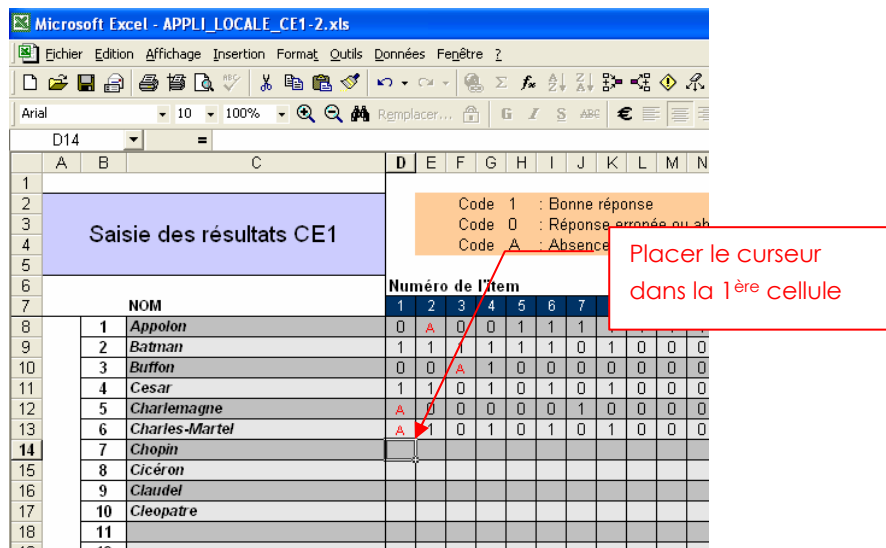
Microsoft Excel - APPLI_LOCALE_CE1-2.xls

Fichier Edition Affichage Insertion Format Outils Données Fenêtre ?

Arial 10 100% Remplacer... G I S € 

D14 =

| | A | B | C | D | E | F | G | H | I | J | K | L | M | N |
|---|---|---|---|---|---|---|---|---|---|---|---|---|---|---|
| 1 | | | | | | | | | | | | | | |
| 2 | | | Saisie des résultats CE1 | | | Code 1 : Bonne réponse | | | | | | | | |
| 3 | | | | | | Code 0 : Réponse erronée ou ab | | | | | | | | |
| 4 | | | | | | Code A : Absence | | | | | | | | |
| 5 | | | | | | | | | | | | | | |
| 6 | | | | Numéro de l'item | | | | | | | | | | |
| 7 | | | NOM | 1 | 2 | 3 | 4 | 5 | 6 | 7 | | | | |
| 8 | | 1 | Appolon | 0 | A | 0 | 0 | 1 | 1 | 1 | | | | |
| 9 | | 2 | Batman | 1 | 1 | 1 | 1 | 1 | 1 | 0 | 1 | 0 | 0 | 0 |
| 10 | | 3 | Buffon | 0 | 0 | A | 1 | 0 | 0 | 0 | 0 | 0 | 0 | 0 |
| 11 | | 4 | Cesar | 1 | 1 | 0 | 1 | 0 | 1 | 0 | 1 | 0 | 0 | 0 |
| 12 | | 5 | Charlemagne | A | 0 | 0 | 0 | 0 | 0 | 1 | 0 | 0 | 0 | 0 |
| 13 | | 6 | Charles-Martel | A | 1 | 0 | 1 | 0 | 1 | 0 | 1 | 0 | 0 | 0 |
| 14 | | 7 | Chopin | | | | | | | | | | | |
| 15 | | 8 | Cicéron | | | | | | | | | | | |
| 16 | | 9 | Claudel | | | | | | | | | | | |
| 17 | | 10 | Cleopatre | | | | | | | | | | | |
| 18 | | 11 | | | | | | | | | | | | |

Placer le curseur dans la 1$^{ère}$ cellule